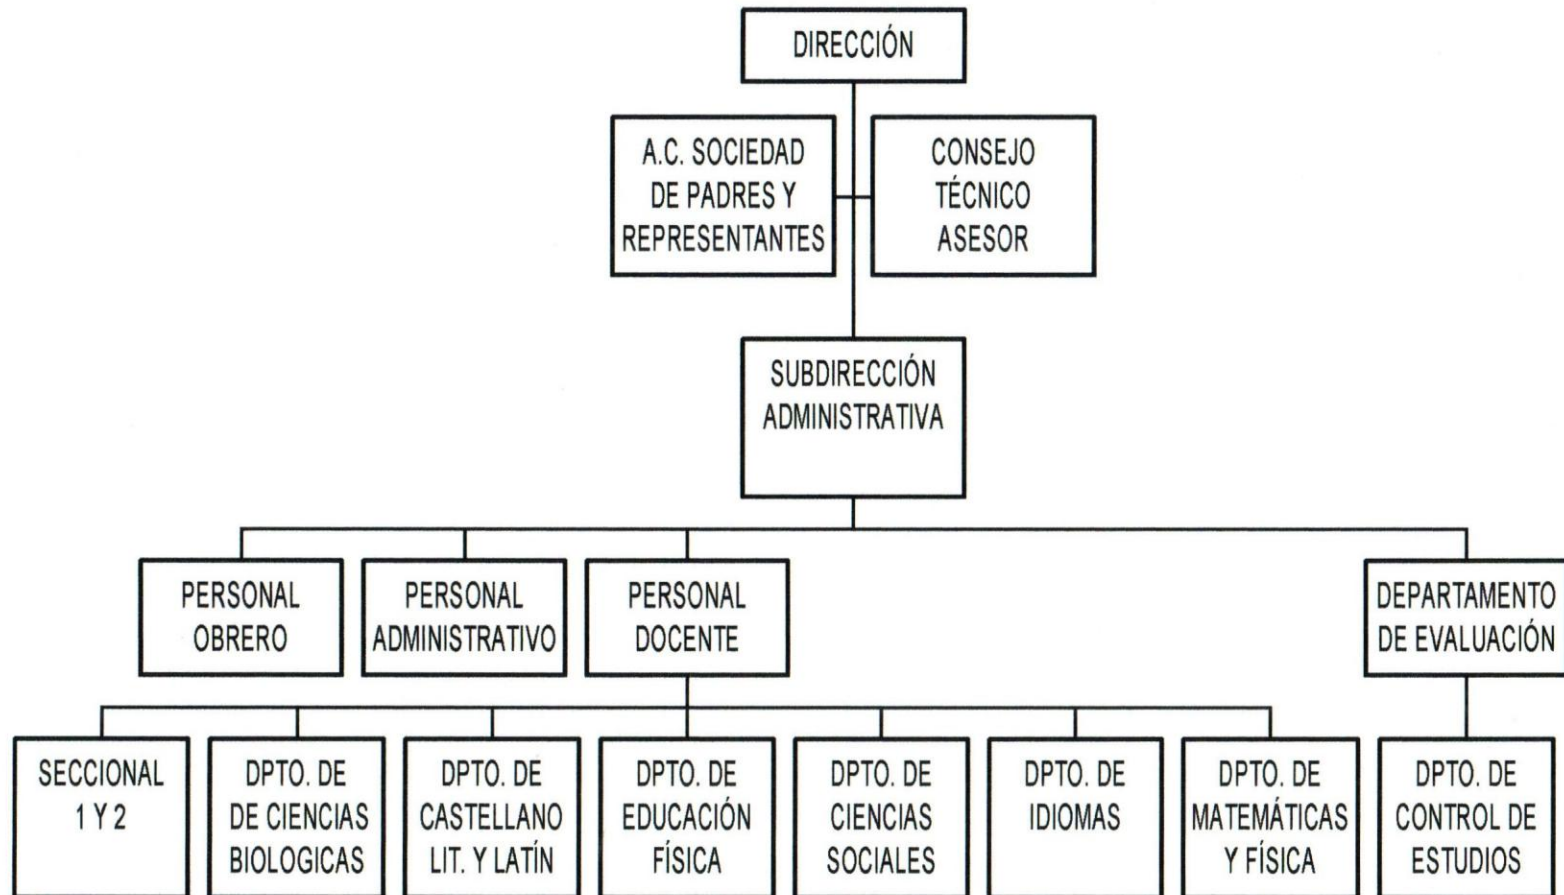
DIRECCIÓN

A.C. SOCIEDAD DE PADRES Y REPRESENTANTES

CONSEJO TÉCNICO ASESOR

SUBDIRECCIÓN ADMINISTRATIVA

PERSONAL OBRERO

PERSONAL ADMINISTRATIVO

PERSONAL DOCENTE

DEPARTAMENTO DE EVALUACIÓN

SECCIONAL 1 Y 2

DPTO. DE DE CIENCIAS BIOLOGICAS

DPTO. DE CASTELLANO LIT. Y LATÍN

DPTO. DE EDUCACIÓN FÍSICA

DPTO. DE CIENCIAS SOCIALES

DPTO. DE IDIOMAS

DPTO. DE MATEMÁTICAS Y FÍSICA

DPTO. DE CONTROL DE ESTUDIOS